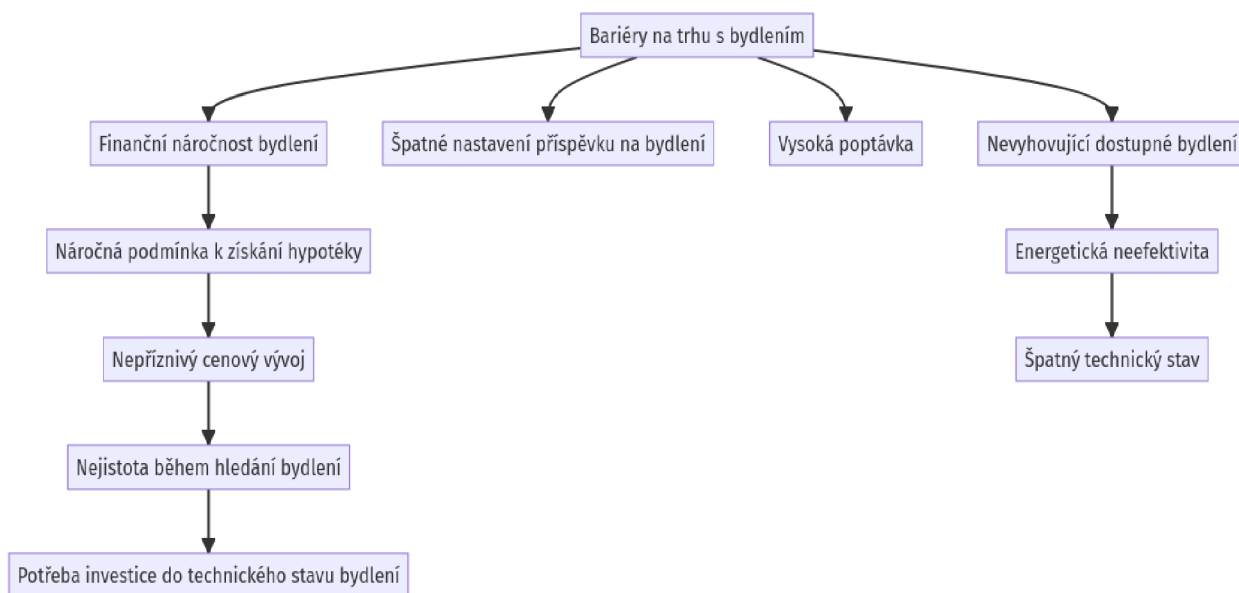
Bariéry na trhu s bydlením

Finanční náročnost bydlení

Špatné nastavení příspěvku na bydlení

Vysoká poptávka

Nevyhovující dostupné bydlení

Náročná podmínka k získání hypotéky

Nepříznivý cenový vývoj

Nejistota během hledání bydlení

Potřeba investice do technického stavu bydlení

Energetická neefektivita

Špatný technický stav